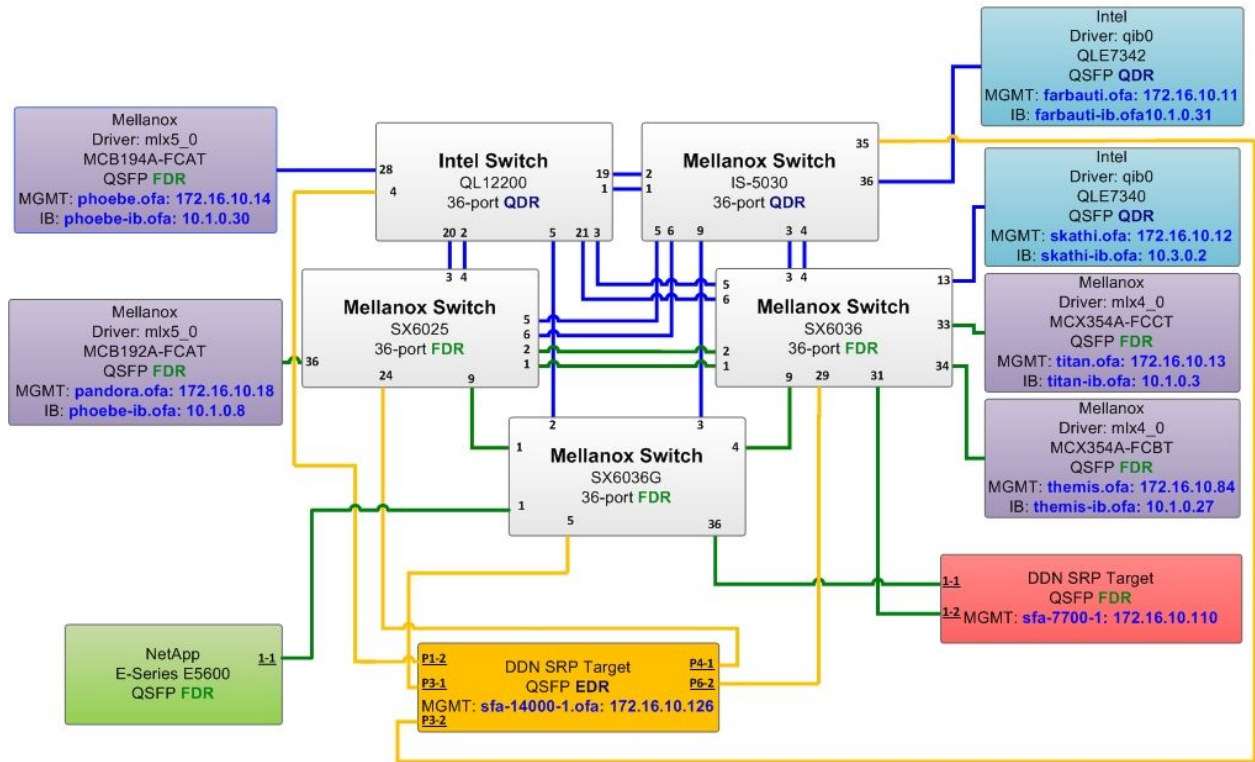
Mellanox
Driver: mlx5_0
MCB194A-FCAT
QSFP FDR
MGMT: phoebe.ofa: 172.16.10.14
IB: phoebe-ib.ofa: 10.1.0.30

Intel Switch
QL12200
36-port QDR

28
4
19
1
20 2
5
21 3

Mellanox Switch
IS-5030
36-port QDR

2
1
35
36
5 6
9
3 4

Intel
Driver: qib0
QLE7342
QSFP QDR
MGMT: farbauti.ofa: 172.16.10.11
IB: farbauti-ib.ofa10.1.0.31

Intel
Driver: qib0
QLE7340
QSFP QDR
MGMT: skathi.ofa: 172.16.10.12
IB: skathi-ib.ofa: 10.3.0.2

Mellanox
Driver: mlx5_0
MCB192A-FCAT
QSFP FDR
MGMT: pandora.ofa: 172.16.10.18
IB: phoebe-ib.ofa: 10.1.0.8

3 4
Mellanox Switch
SX6025
36-port FDR
36
5
6
2
1
24
9

3 4
5
6
Mellanox Switch
SX6036
36-port FDR
2
1
13
33
34
9
29
31

Mellanox
Driver: mlx4_0
MCX354A-FCCT
QSFP FDR
MGMT: titan.ofa: 172.16.10.13
IB: titan-ib.ofa: 10.1.0.3

Mellanox
Driver: mlx4_0
MCX354A-FCBT
QSFP FDR
MGMT: themis.ofa: 172.16.10.84
IB: themis-ib.ofa: 10.1.0.27

2
3
1
4
Mellanox Switch
SX6036G
36-port FDR
1
5
36

DDN SRP Target
QSFP FDR
1-1
1-2
MGMT: sfa-7700-1: 172.16.10.110

NetApp
E-Series E5600
QSFP FDR
1-1

P1-2
P3-1
DDN SRP Target
QSFP EDR
P4-1
P6-2
MGMT: sfa-14000-1.ofa: 172.16.10.126
P3-2